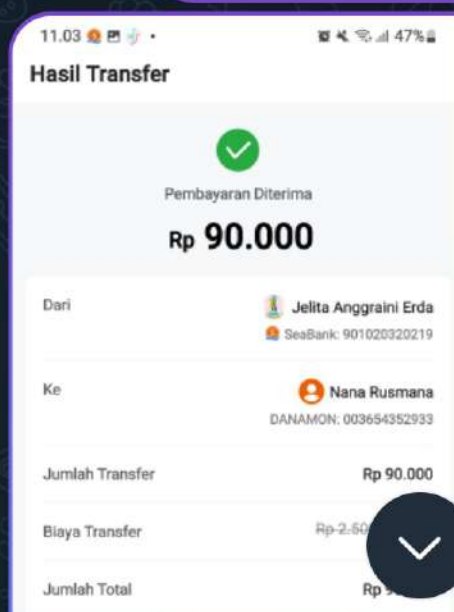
11.03 • 47%

Hasil Transfer

Pembayaran Diterima

Rp 90.000

Dari

Jelita Anggraini Erda

SeaBank: 901020320219

Ke

Nana Rusmana

DANAMON: 003654352933

Jumlah Transfer

Rp 90.000

Biaya Transfer

Rp 2.50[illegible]

Jumlah Total

Rp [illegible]